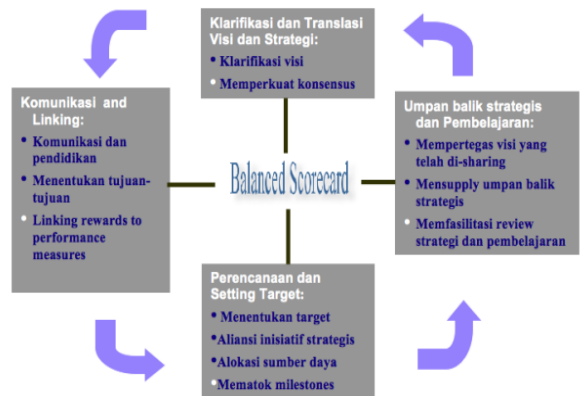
Klarifikasi dan Translasi Visi dan Strategi:
• Klarifikasi visi
• Memperkuat konsensus

Komunikasi and Linking:
• Komunikasi dan pendidikan
• Menentukan tujuan-tujuan
• Linking rewards to performance measures

Balanced Scorecard

Umpan balik strategis dan Pembelajaran:
• Mempertegas visi yang telah di-sharing
• Mensupply umpan balik strategis
• Memfasilitasi review strategi dan pembelajaran

Perencanaan dan Setting Target:
• Menentukan target
• Aliansi inisiatif strategis
• Alokasi sumber daya
• Mematok milestones